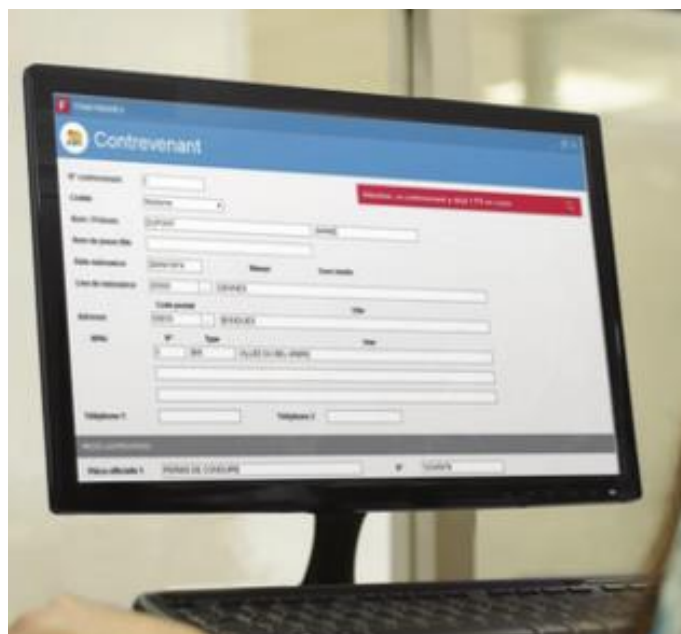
Contrevenant

N° contrevenant
Civilité Madame
Nom / Prénom DUPONT
Nom de jeune fille
Date naissance
Lieu de naissance RENNES
Code postal Ville
Adresse
Téléphone 1 Téléphone 2
Pièce officielle 1 PERMIS DE CONDUIRE